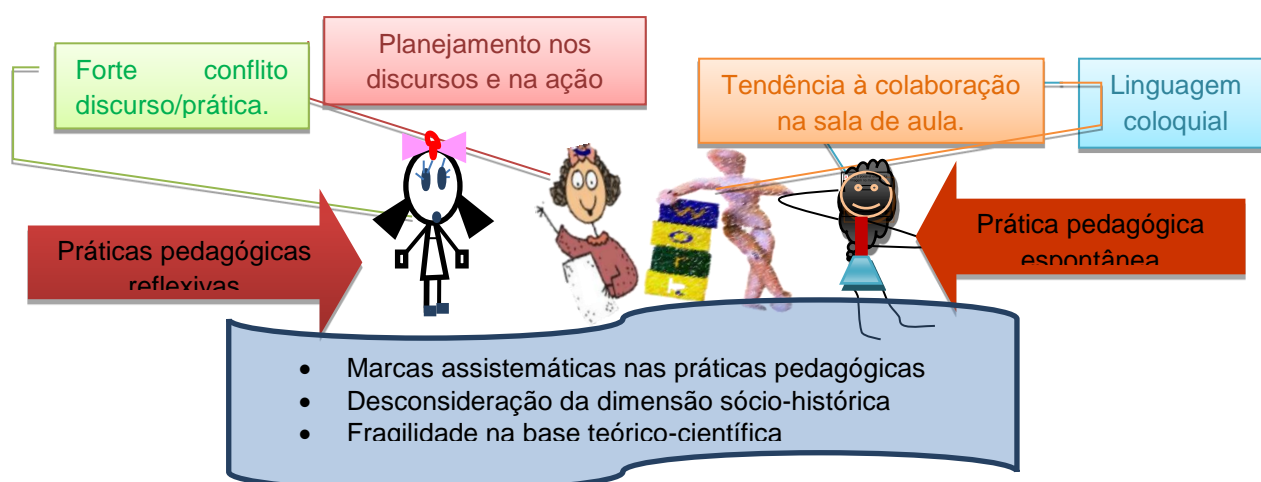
Forte conflito discurso/prática.

Planejamento nos discursos e na ação

Tendência à colaboração na sala de aula.

Linguagem coloquial

Práticas pedagógicas reflexivas

Prática pedagógica espontânea

- Marcas assistemáticas nas práticas pedagógicas
- Desconsideração da dimensão sócio-histórica
- Fragilidade na base teórico-científica